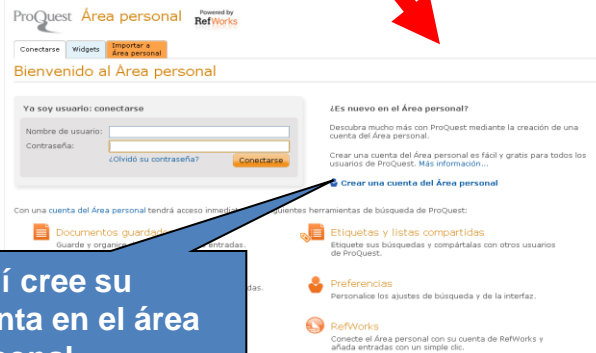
ProQuest Área personal Powered by RefWorks

Conectarse Widgets Importar a Área personal

Bienvenido al Área personal

Ya soy usuario: conectarse

Nombre de usuario:
Contraseña:
¿Olvidó su contraseña? Conectarse

¿Es nuevo en el Área personal?

Descubra mucho más con ProQuest mediante la creación de una cuenta del Área personal.

Crear una cuenta del Área personal es fácil y gratis para todos los usuarios de ProQuest. Más información...

Crear una cuenta del Área personal

Con una cuenta del Área personal tendrá acceso inmedi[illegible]guientes herramientas de búsqueda de ProQuest:

Documentos guarda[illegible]
Guarde y organice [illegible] entradas.

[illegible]das.

Etiquetas y listas compartidas
Etiquete sus búsquedas y compártalas con otros usuarios de ProQuest.

Preferencias
Personalice los ajustes de búsqueda y de la interfaz.

RefWorks
Conecte el Área personal con su cuenta de RefWorks y añada entradas con un simple clic.

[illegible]í cree su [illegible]nta en el área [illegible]